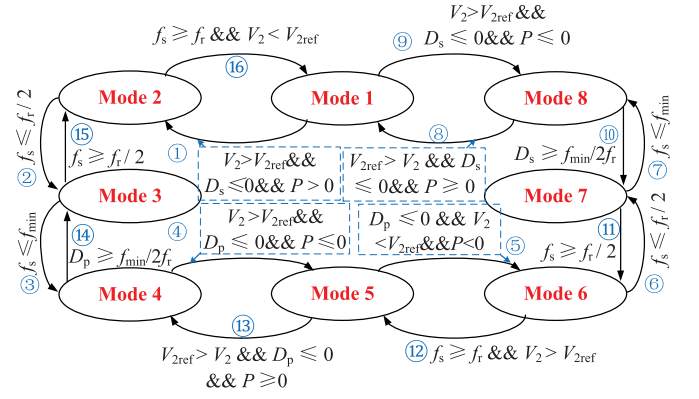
$f_s \geqslant f_r$ && $V_2 < V_{2ref}$

⑯

$V_2 > V_{2ref}$ &&
⑨ $D_s \leqslant 0$&& $P \leqslant 0$

Mode 2

Mode 1

Mode 8

⑮

⑧

⑩

$f_s \leqslant f_r / 2$

②

$f_s \geqslant f_r / 2$

①

$V_2 > V_{2ref}$&& $D_s \leqslant 0$&& $P > 0$

$V_{2ref} > V_2$ && $D_s \leqslant 0$&& $P \geqslant 0$

$D_s \geqslant f_{min}/2f_r$

⑦ $f_s \leqslant f_{min}$

Mode 3

Mode 7

④

$V_2 > V_{2ref}$&& $D_p \leqslant 0$&& $P \leqslant 0$

$D_p \leqslant 0$ && $V_2 < V_{2ref}$&&$P<0$

⑪

⑭

$f_s \leqslant f_{min}$

③

$D_p \geqslant f_{min}/2f_r$

⑤

$f_s \geqslant f_r / 2$

$f_s \leqslant f_r / 2$

⑥

Mode 4

Mode 5

Mode 6

⑬

$V_{2ref} > V_2$ && $D_p \leqslant 0$
&& $P \geqslant 0$

⑫ $f_s \geqslant f_r$ && $V_2 > V_{2ref}$